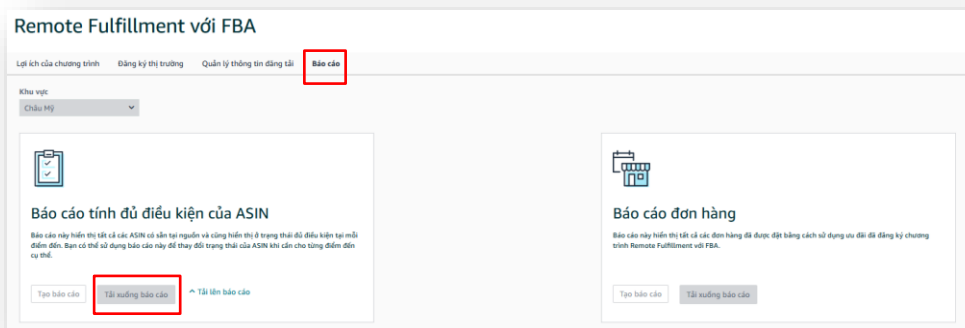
Remote Fulfillment với FBA

Lợi ích của chương trình | Đăng ký thị trường | Quản lý thông tin đăng tải | Báo cáo

Khu vực
Châu Mỹ

Báo cáo tính đủ điều kiện của ASIN

Báo cáo này hiển thị tất cả các ASIN có sẵn tại nguồn và cũng hiển thị ở trạng thái đủ điều kiện tại mỗi điểm đến. Bạn có thể sử dụng báo cáo này để thay đổi trạng thái của ASIN khi cần cho từng điểm đến cụ thể.

Tạo báo cáo | Tải xuống báo cáo | ^ Tải lên báo cáo

Báo cáo đơn hàng

Báo cáo này hiển thị tất cả các đơn hàng đã được đặt bằng cách sử dụng ưu đãi đã đăng ký chương trình Remote Fulfillment với FBA.

Tạo báo cáo | Tải xuống báo cáo